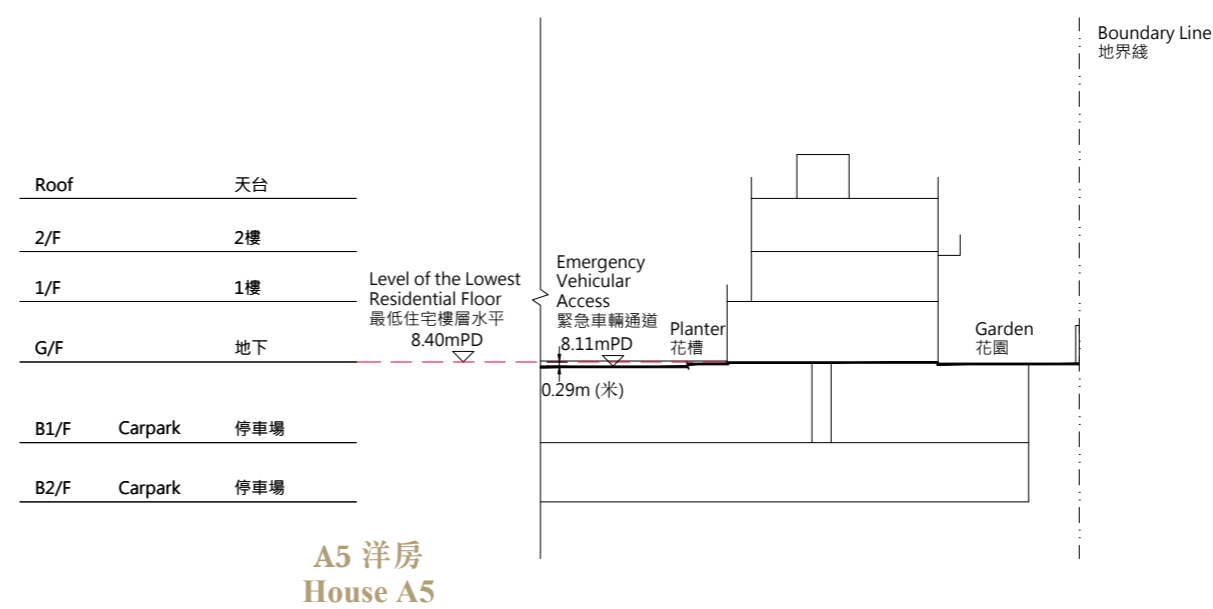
Boundary Line
地界綫

Roof 天台

2/F 2樓

1/F 1樓

G/F 地下

B1/F Carpark 停車場

B2/F Carpark 停車場

Level of the Lowest Residential Floor
最低住宅樓層水平
8.40mPD

Emergency Vehicular Access
緊急車輛通道
8.11mPD

0.29m (米)

Planter
花槽

Garden
花園

A5 洋房
House A5